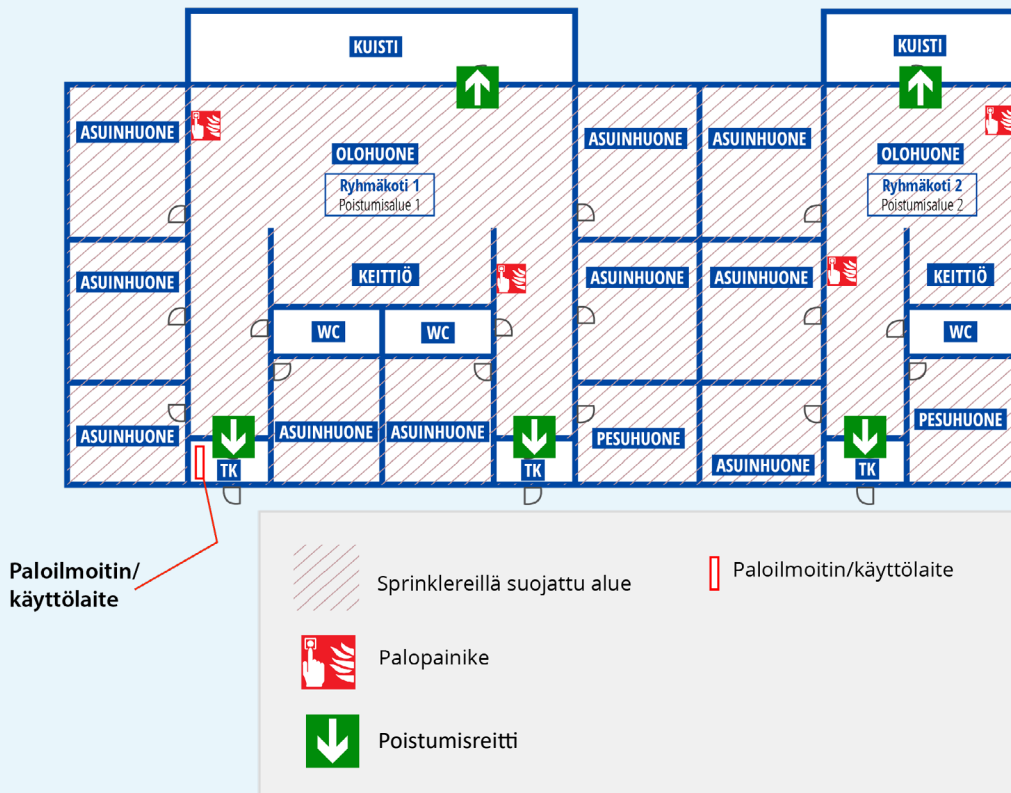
KUISTI

KUISTI

ASUINHUONE

OLOHUONE

Ryhmäkoti 1
Poistumisalue 1

ASUINHUONE

ASUINHUONE

OLOHUONE

Ryhmäkoti 2
Poistumisalue 2

ASUINHUONE

KEITTIÖ

ASUINHUONE

ASUINHUONE

KEITTIÖ

WC

WC

WC

ASUINHUONE

ASUINHUONE

ASUINHUONE

PESUHUONE

PESUHUONE

ASUINHUONE

TK

TK

TK

Paloilmoitin/
käyttölaite

Sprinklereillä suojattu alue

Paloilmoitin/käyttölaite

Palopainike

Poistumisreitti